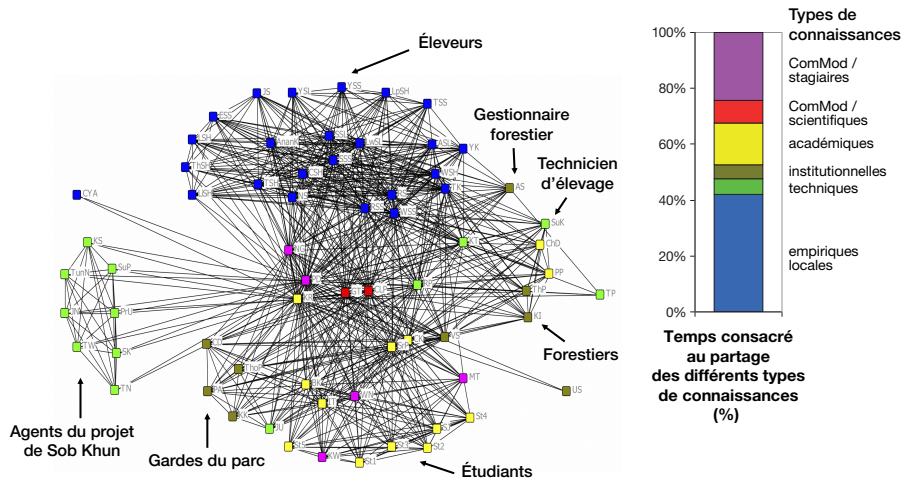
Éleveurs

Gestionnaire forestier

Technicien d'élevage

Forestiers

Agents du projet de Sob Khun

Gardes du parc

Étudiants

CYA
KS
SuP
TP
US
AS
SuK
ChD
PP
ThP
KI
MT
St4
St2
St1
TSS
YSS
LpSH
YK

Types de connaissances

100%
80%
60%
40%
20%
0%

ComMod / stagiaires
ComMod / scientifiques
académiques
institutionnelles
techniques
empiriques locales

Temps consacré au partage des différents types de connaissances (%)